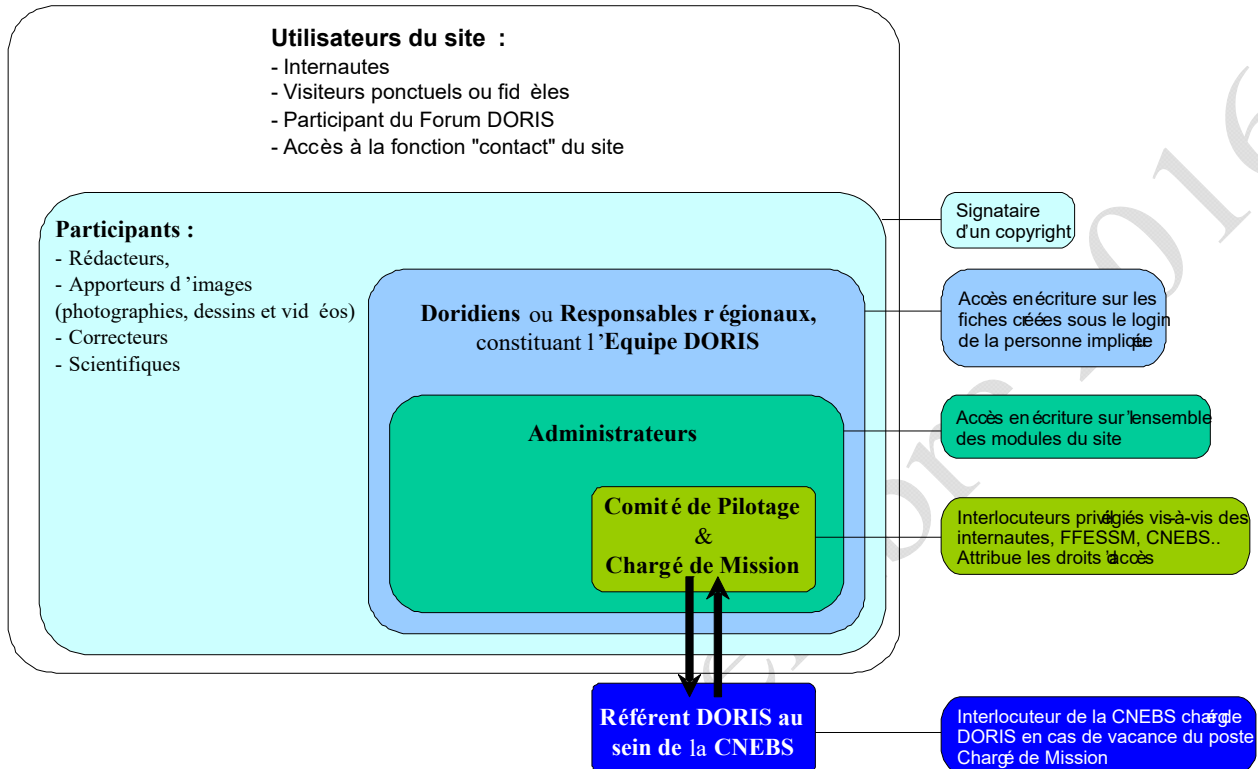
Utilisateurs du site :
- Internautes
- Visiteurs ponctuels ou fid èles
- Participant du Forum DORIS
- Accès à la fonction "contact" du site

Participants :
- Rédacteurs,
- Apporteurs d 'images (photographies, dessins et vid éos)
- Correcteurs
- Scientifiques

Signataire d'un copyright

Doridiens ou Responsables r égionaux, constituant l 'Equipe DORIS

Accès en écriture sur les fiches créées sous le login de la personne impliquée

Administrateurs

Accès en écriture sur l'ensemble des modules du site

Comit é de Pilotage & Chargé de Mission

Interlocuteurs privilégiés vis-à-vis des internautes, FFESSM, CNEBS.. Attribue les droits d'accès

Référent DORIS au sein de la CNEBS

Interlocuteur de la CNEBS chargé de DORIS en cas de vacance du poste Chargé de Mission